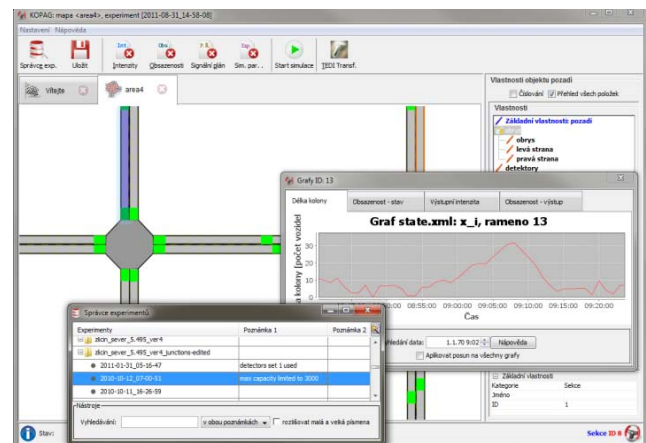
KOPAG: mapa <area4>, experiment [2011-08-31_14-58-08]

Nastavení Nápověda

Správce exp. Uložit Intenzity Obsazenosti Signální plán Sim. par... Start simulace TEDI Transf.

Vítejte area4

Vlastnosti objektu pozadí

Číslování Přehled všech položek

Vlastnosti

Základní vlastnosti pozadí

obrys
levá strana
pravá strana
detektory

Grafy ID: 13

Délka kolony | Obsazenost - stav | Výstupní intenzita | Obsazenost - výstup

Graf state.xml: x_i, rameno 13

a kolony [počet vozidel

30
20
10
0

08:55:00 09:00:00 09:05:00 09:10:00 09:15:00 09:20:00

Čas

hledání data: 1.1.70 9:02 Nápověda

Aplikovat posun na všechny grafy

Správce experimentů

| Experimenty | Poznámka 1 | Poznámka 2 |
|---|---|---|
| zlicin_sever_5.495_ver4 | | |
| zlicin_sever_5.495_ver4_junctions-edited | | |
| 2011-01-31_05-16-47 | detectors set 1 used | |
| 2010-10-12_07-00-51 | max capacity limited to 3000 | |
| 2010-10-11_16-26-59 | | |

Nástroje

Vyhledávání: v obsahu poznámkách rozlišovat malá a velká písmena

Základní vlastnosti

Kategorie Sekce
Jméno
ID 1

Stav:

Sekce ID 0